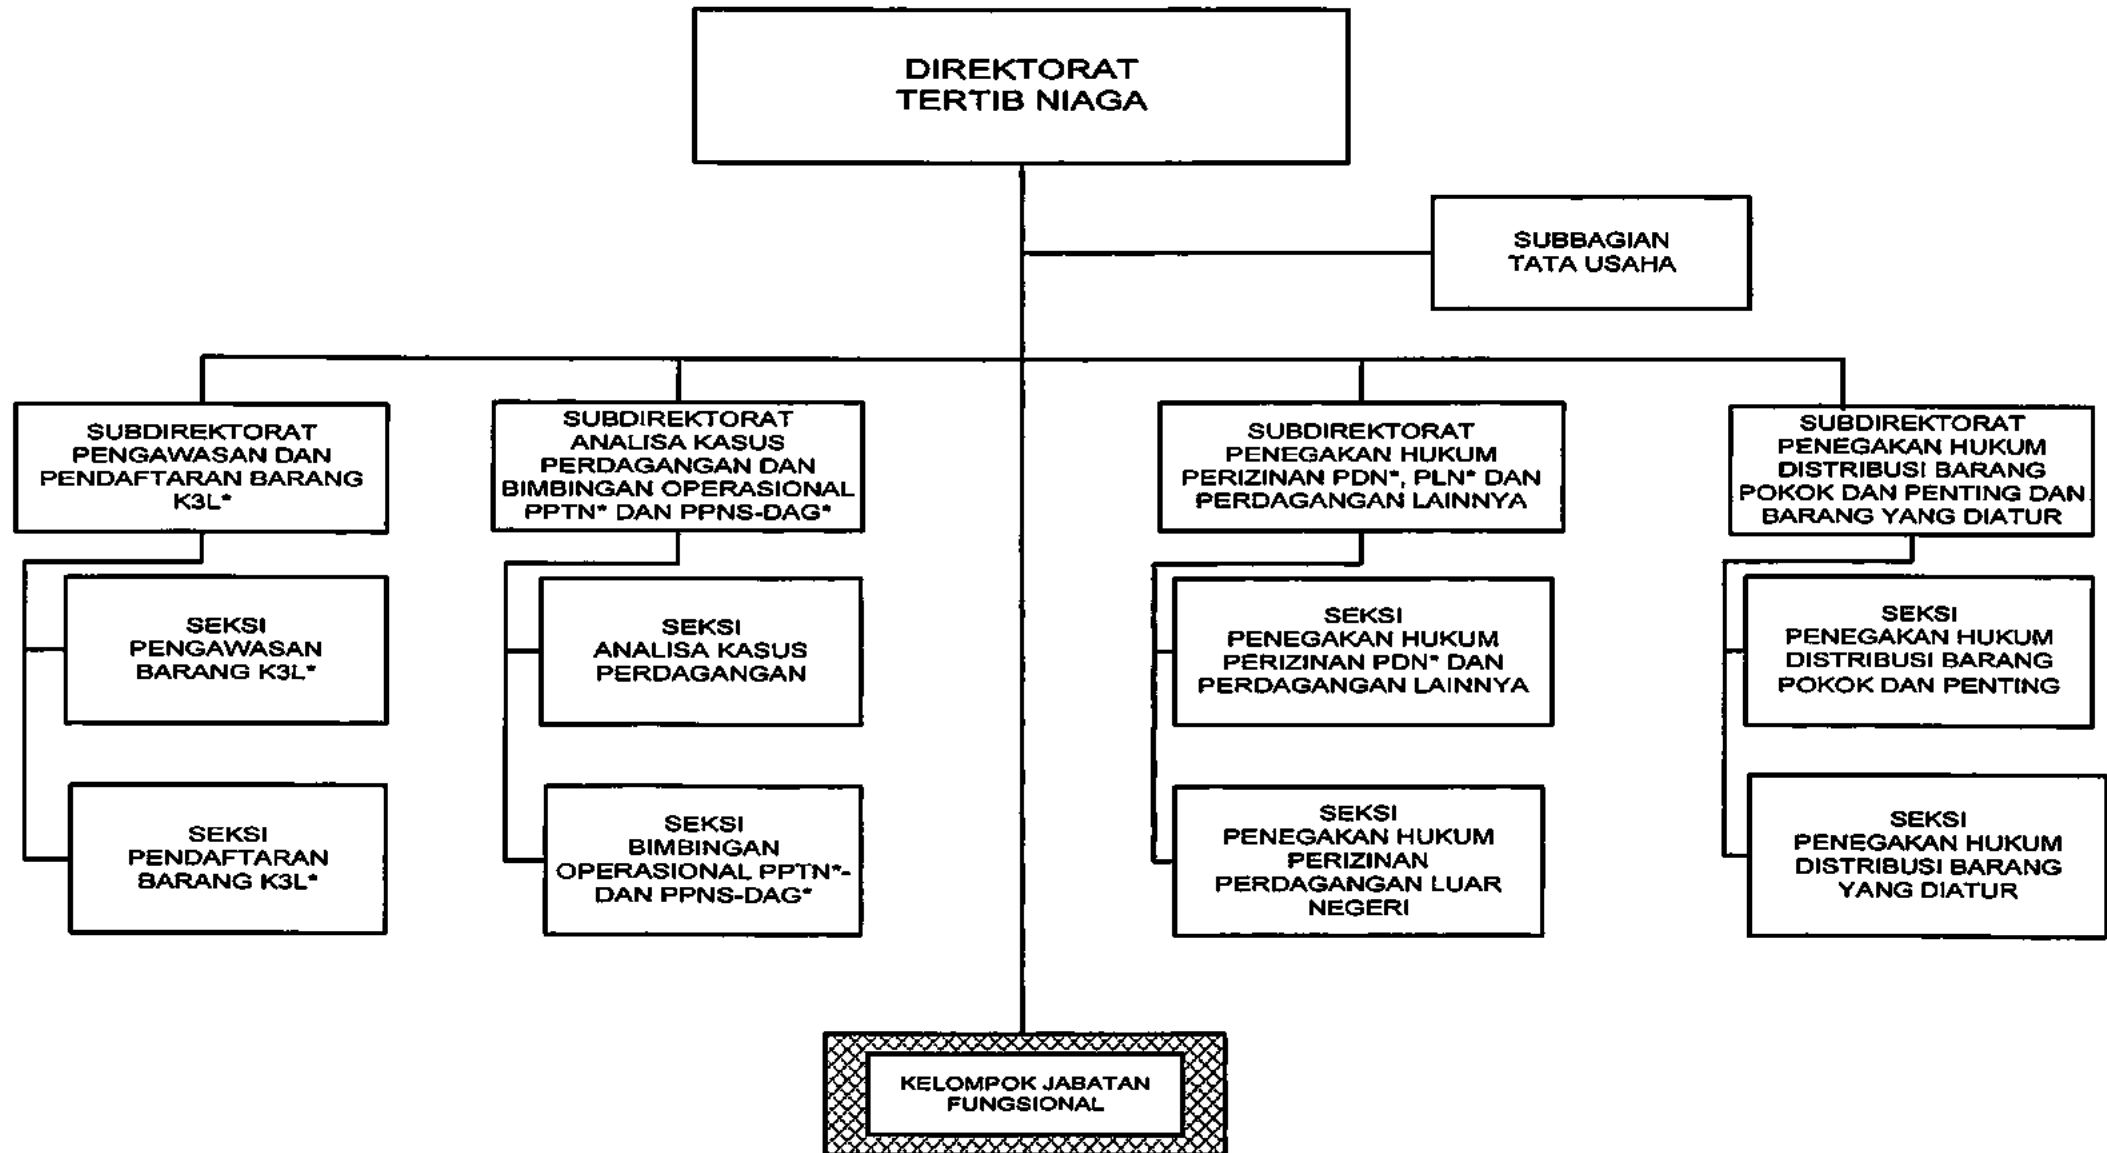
DIREKTORAT
TERTIB NIAGA

SUBBAGIAN
TATA USAHA

SUBDIREKTORAT
PENGAWASAN DAN
PENDAFTARAN BARANG
K3L*

SEKSI
PENGAWASAN
BARANG K3L*

SEKSI
PENDAFTARAN
BARANG K3L*

SUBDIREKTORAT
ANALISA KASUS
PERDAGANGAN DAN
BIMBINGAN OPERASIONAL
PPTN* DAN PPNS-DAG*

SEKSI
ANALISA KASUS
PERDAGANGAN

SEKSI
BIMBINGAN
OPERASIONAL PPTN*-
DAN PPNS-DAG*

SUBDIREKTORAT
PENEGAKAN HUKUM
PERIZINAN PDN*, PLN* DAN
PERDAGANGAN LAINNYA

SEKSI
PENEGAKAN HUKUM
PERIZINAN PDN* DAN
PERDAGANGAN LAINNYA

SEKSI
PENEGAKAN HUKUM
PERIZINAN
PERDAGANGAN LUAR
NEGERI

SUBDIREKTORAT
PENEGAKAN HUKUM
DISTRIBUSI BARANG
POKOK DAN PENTING DAN
BARANG YANG DIATUR

SEKSI
PENEGAKAN HUKUM
DISTRIBUSI BARANG
POKOK DAN PENTING

SEKSI
PENEGAKAN HUKUM
DISTRIBUSI BARANG
YANG DIATUR

KELOMPOK JABATAN
FUNGSIONAL